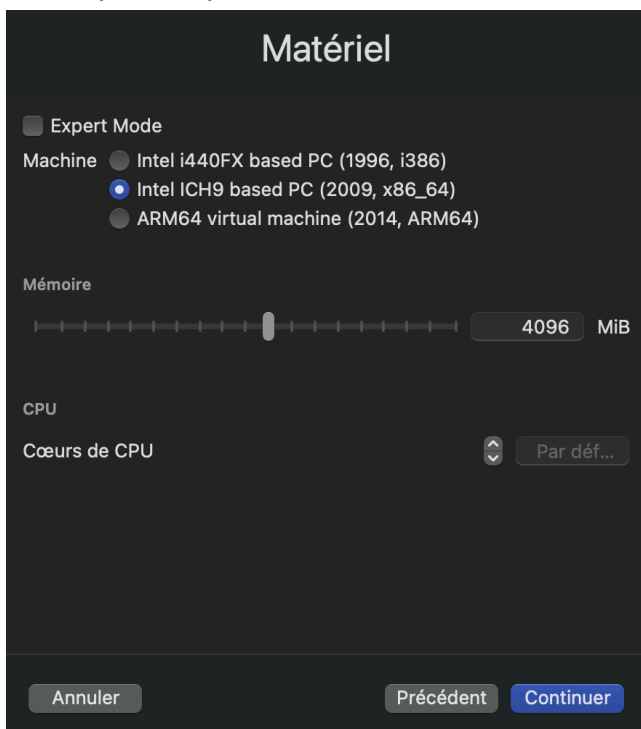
Matériel

Expert Mode

Machine Intel i440FX based PC (1996, i386)
Intel ICH9 based PC (2009, x86_64)
ARM64 virtual machine (2014, ARM64)

Mémoire

4096 MiB

CPU

Cœurs de CPU

Par déf...

Annuler

Précédent

Continuer